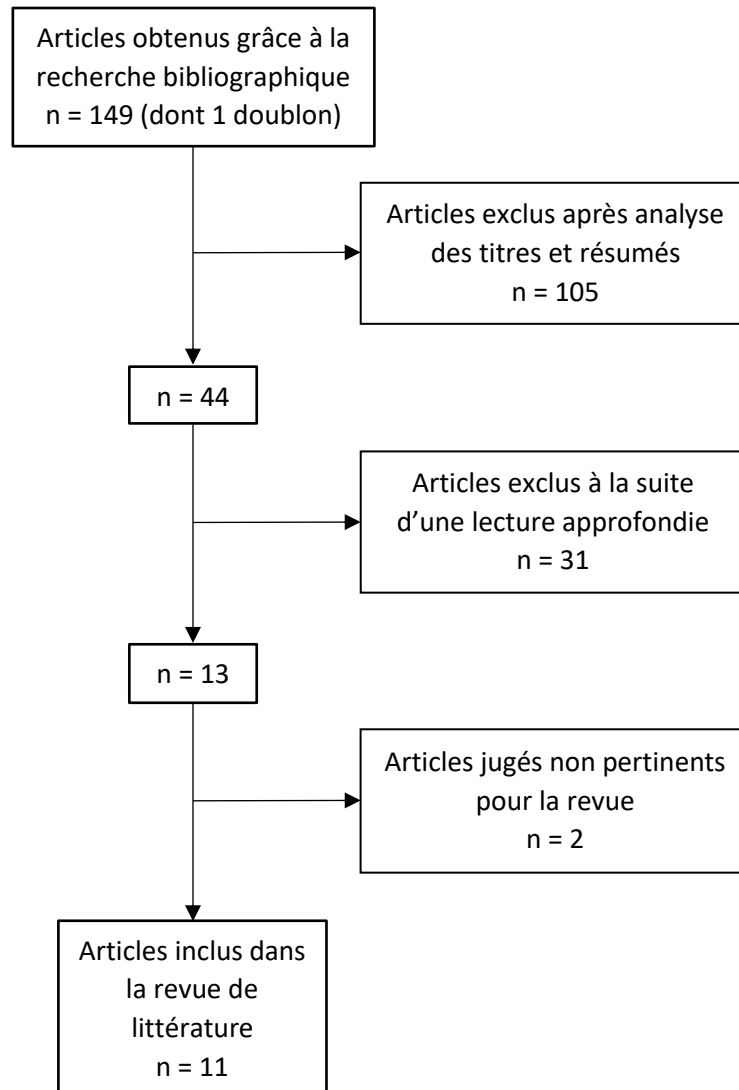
Articles obtenus grâce à la recherche bibliographique
n = 149 (dont 1 doublon)

Articles exclus après analyse des titres et résumés
n = 105

n = 44

Articles exclus à la suite d'une lecture approfondie
n = 31

n = 13

Articles jugés non pertinents pour la revue
n = 2

Articles inclus dans la revue de littérature
n = 11